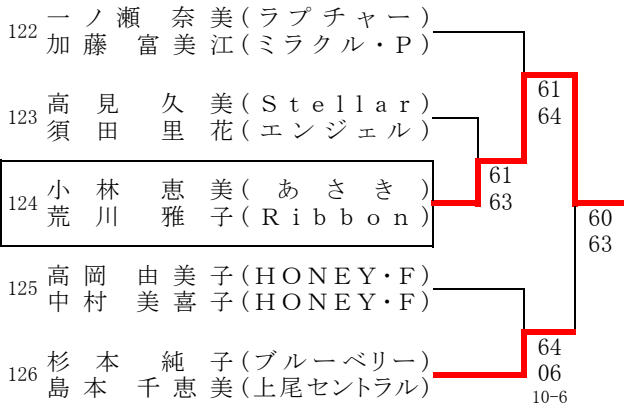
122 一ノ瀬 奈美(ラプチャー)
加藤 富美江(ミラクル・P)

123 高見 久美(Stellar)
須田 里花(エンジェル)

124 小林 恵美(あさき)
荒川 雅子(Ribbon)

125 高岡 由美子(HONEY・F)
中村 美喜子(HONEY・F)

126 杉本 純子(ブルーベリー)
島本 千恵美(上尾セントラル)

61
64

61
63

60
63

64
06
10-6